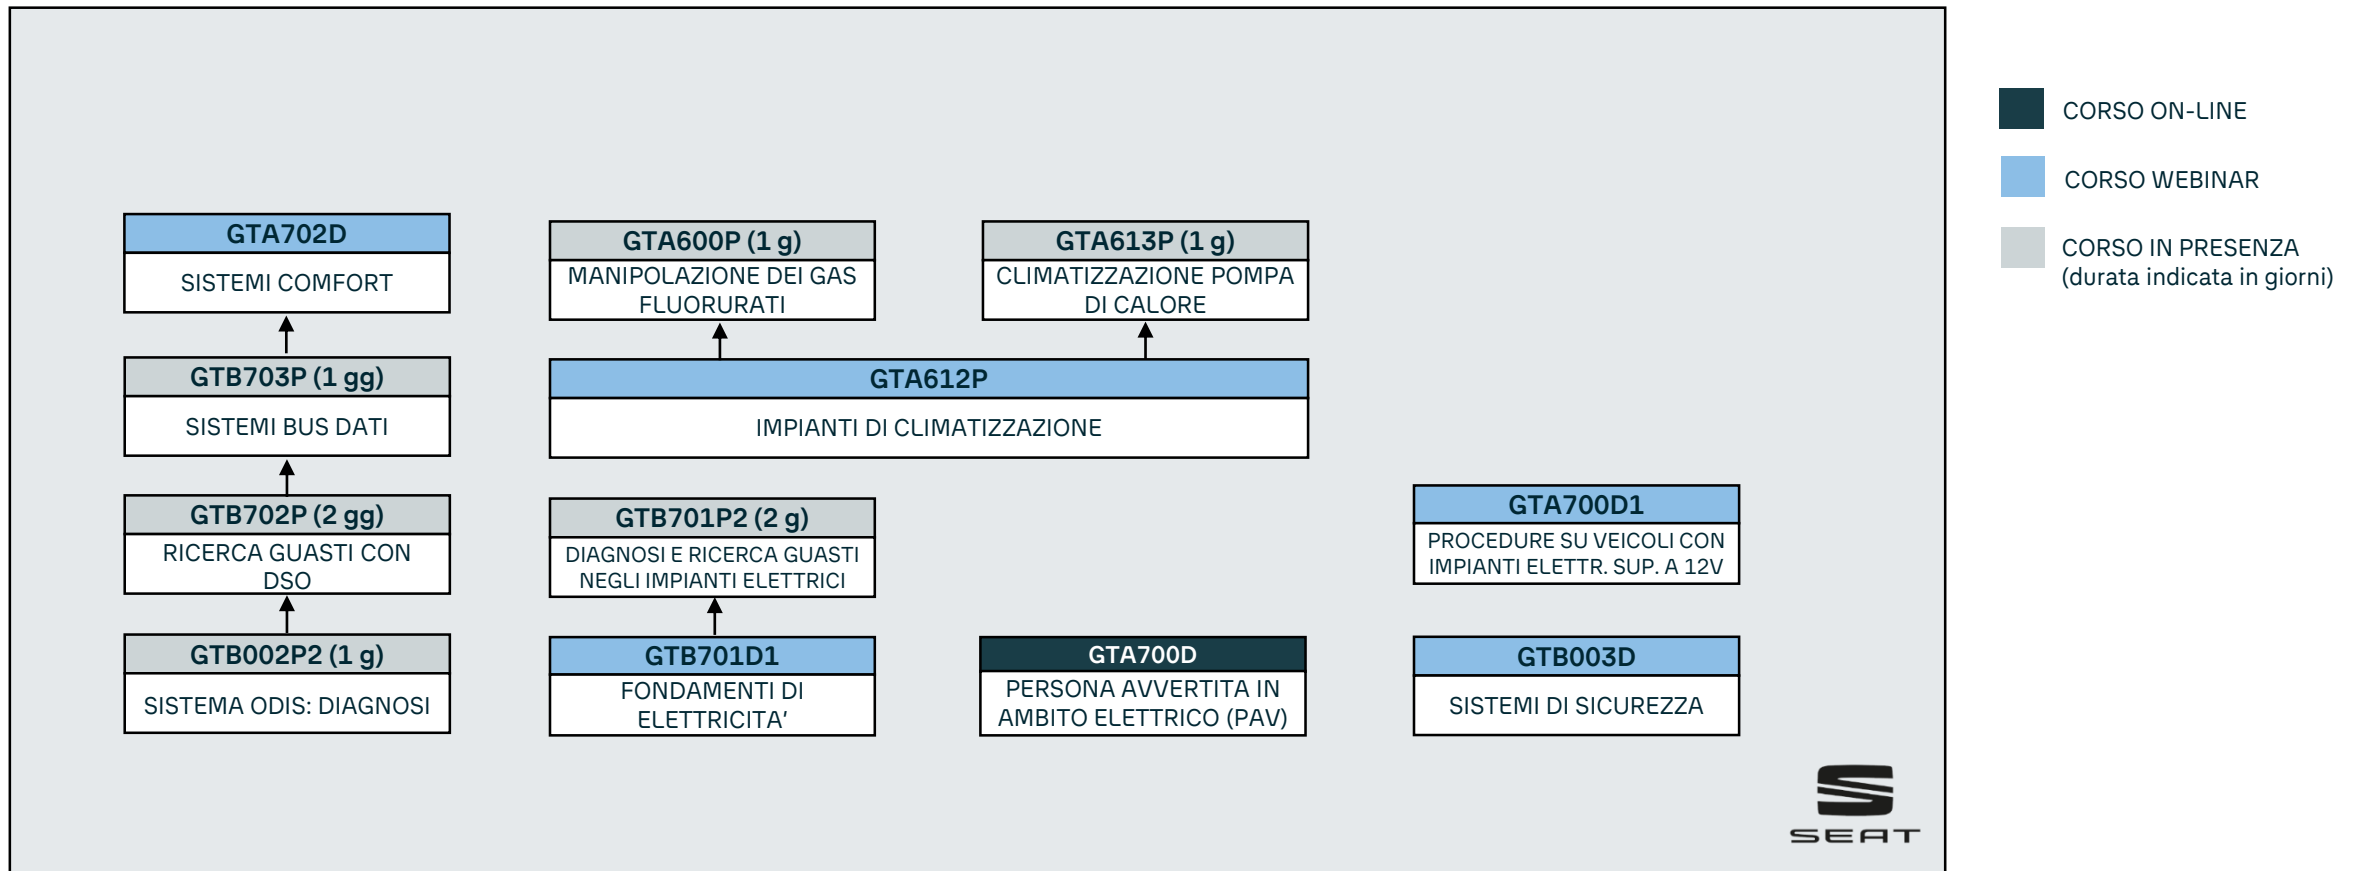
GTA702D
SISTEMI COMFORT

GTB703P (1 gg)
SISTEMI BUS DATI

GTB702P (2 gg)
RICERCA GUASTI CON DSO

GTB002P2 (1 g)
SISTEMA ODIS: DIAGNOSI

GTA600P (1 g)
MANIPOLAZIONE DEI GAS FLUORURATI

GTA613P (1 g)
CLIMATIZZAZIONE POMPA DI CALORE

GTA612P
IMPIANTI DI CLIMATIZZAZIONE

GTB701P2 (2 g)
DIAGNOSI E RICERCA GUASTI NEGLI IMPIANTI ELETTRICI

GTB701D1
FONDAMENTI DI ELETTRICITA'

GTA700D
PERSONA AVVERTITA IN AMBITO ELETTRICO (PAV)

GTA700D1
PROCEDURE SU VEICOLI CON IMPIANTI ELETTR. SUP. A 12V

GTB003D
SISTEMI DI SICUREZZA

SEAT

CORSO ON-LINE
CORSO WEBINAR
CORSO IN PRESENZA
(durata indicata in giorni)